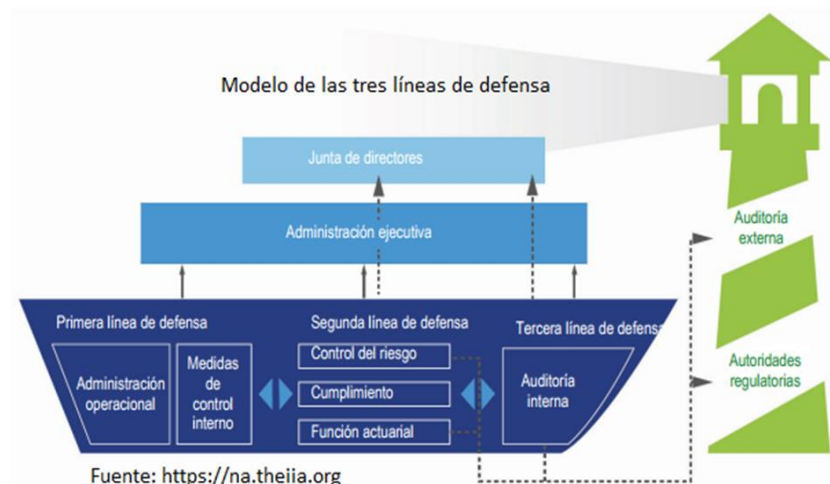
Modelo de las tres líneas de defensa

Junta de directores

Administración ejecutiva

Primera línea de defensa

Administración operacional

Medidas de control interno

Segunda línea de defensa

Control del riesgo

Cumplimiento

Función actuarial

Tercera línea de defensa

Auditoría interna

Auditoría externa

Autoridades regulatorias

Fuente: https://na.theiia.org